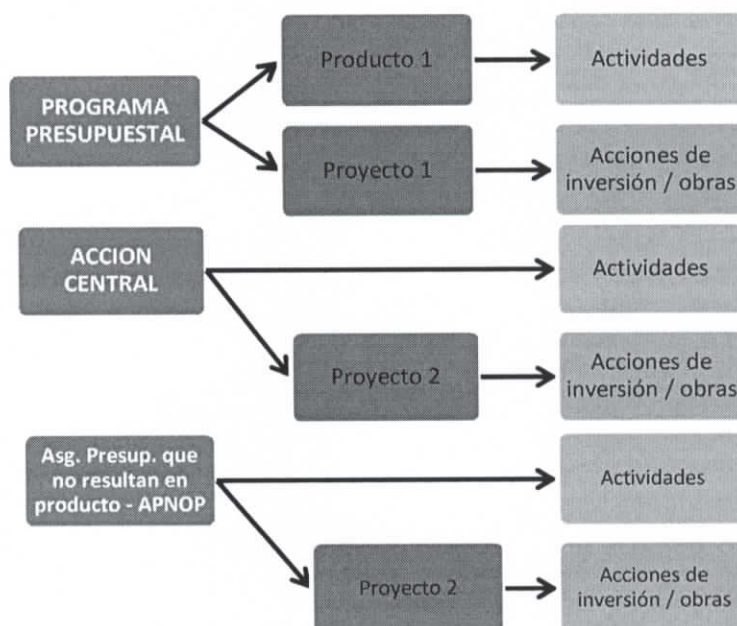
PROGRAMA PRESUPUESTAL

Producto 1

Actividades

Proyecto 1

Acciones de inversión / obras

ACCION CENTRAL

Actividades

Proyecto 2

Acciones de inversión / obras

Asg. Presup. que no resultan en producto - APNOP

Actividades

Proyecto 2

Acciones de inversión / obras